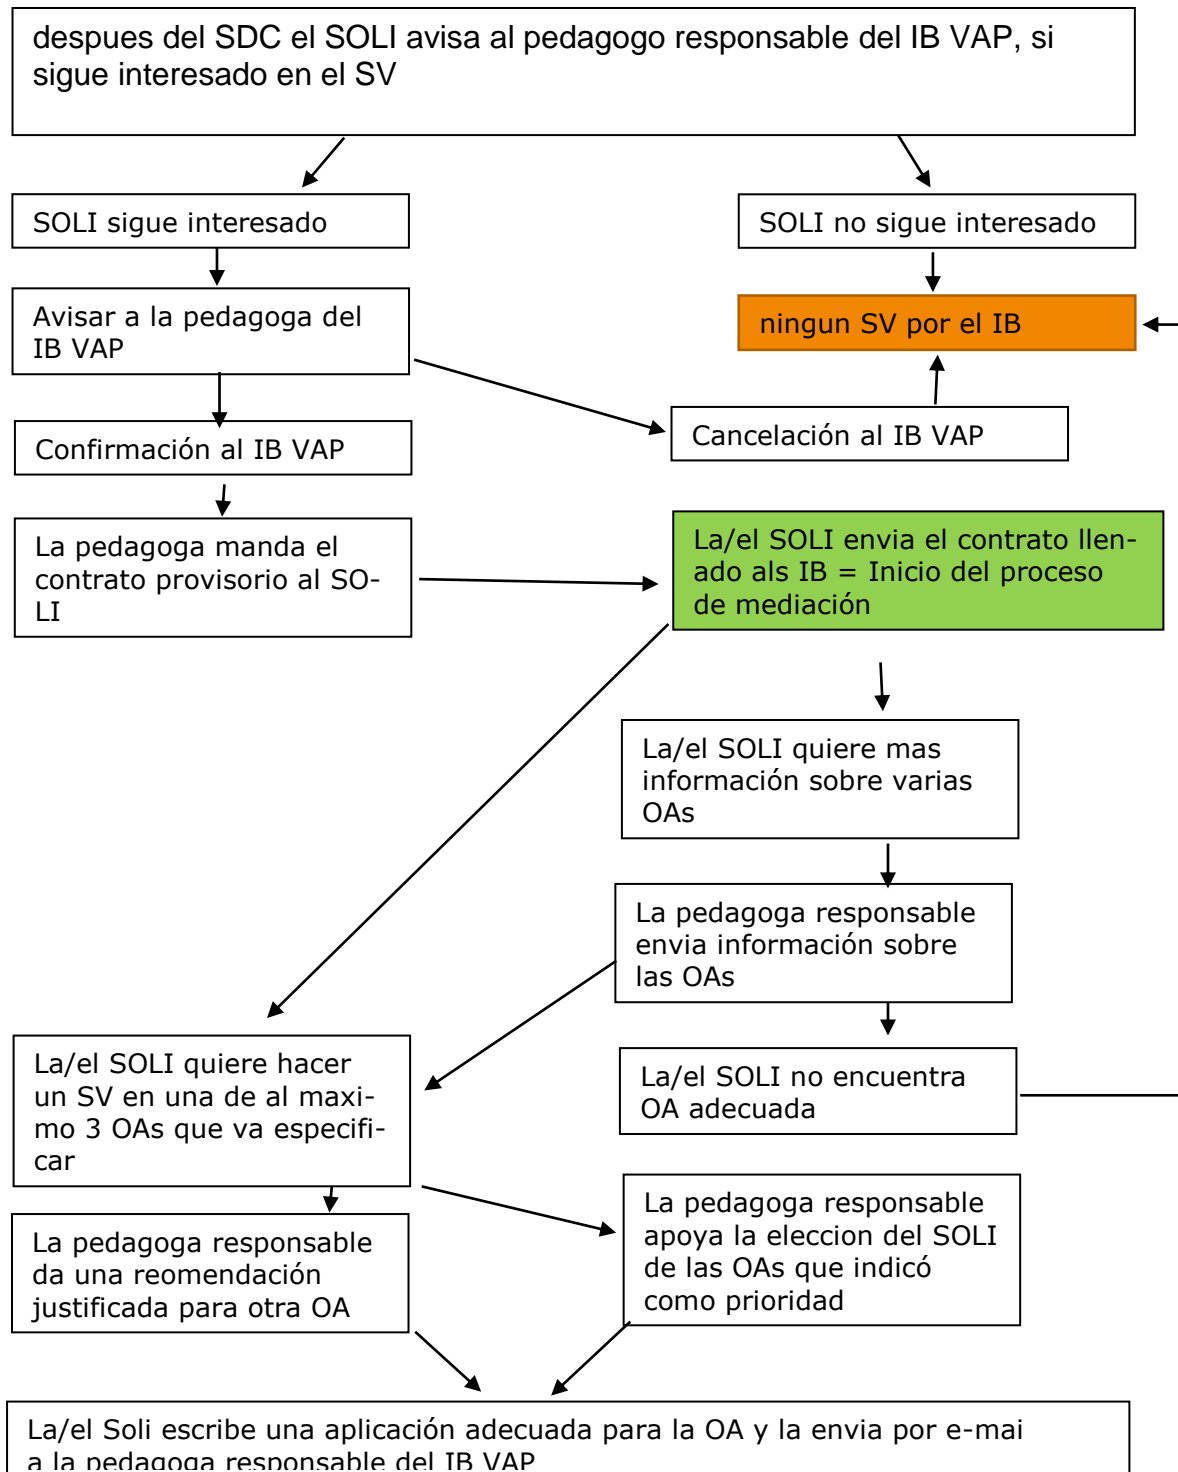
despues del SDC el SOLI avisa al pedagogo responsable del IB VAP, si sigue interesado en el SV

SOLI sigue interesado

SOLI no sigue interesado

Avisar a la pedagoga del IB VAP

ningun SV por el IB

Confirmación al IB VAP

Cancelación al IB VAP

La pedagoga manda el contrato provisorio al SOLI

La/el SOLI envia el contrato llenado als IB = Inicio del proceso de mediación

La/el SOLI quiere mas información sobre varias OAs

La pedagoga responsable envia información sobre las OAs

La/el SOLI quiere hacer un SV en una de al maximo 3 OAs que va especificar

La/el SOLI no encuentra OA adecuada

La pedagoga responsable da una reomendación justificada para otra OA

La pedagoga responsable apoya la eleccion del SOLI de las OAs que indicó como prioridad

La/el Soli escribe una aplicación adecuada para la OA y la envia por e-mai a la pedagoga responsable del IB VAP